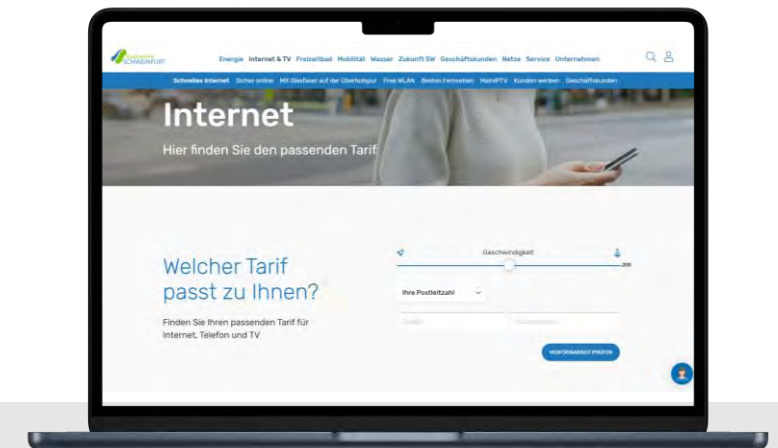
Stadtwerke SCHWEINFURT

Energie Internet & TV Freizeitbad Mobilität Wasser Zukunft SW Geschäftskunden Netze Service Unternehmen

Schnelles Internet Sicher online Mit Glasfaser auf der Überholspur Free WLAN Besser Fernsehen MainIPTV Kunden werben Geschäftskunden

Internet

Hier finden Sie den passenden Tarif

Welcher Tarif passt zu Ihnen?

Finden Sie Ihren passenden Tarif für Internet, Telefon und TV

Geschwindigkeit

Ihre Postleitzahl

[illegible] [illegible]

VERFÜGBARKEIT PRÜFEN